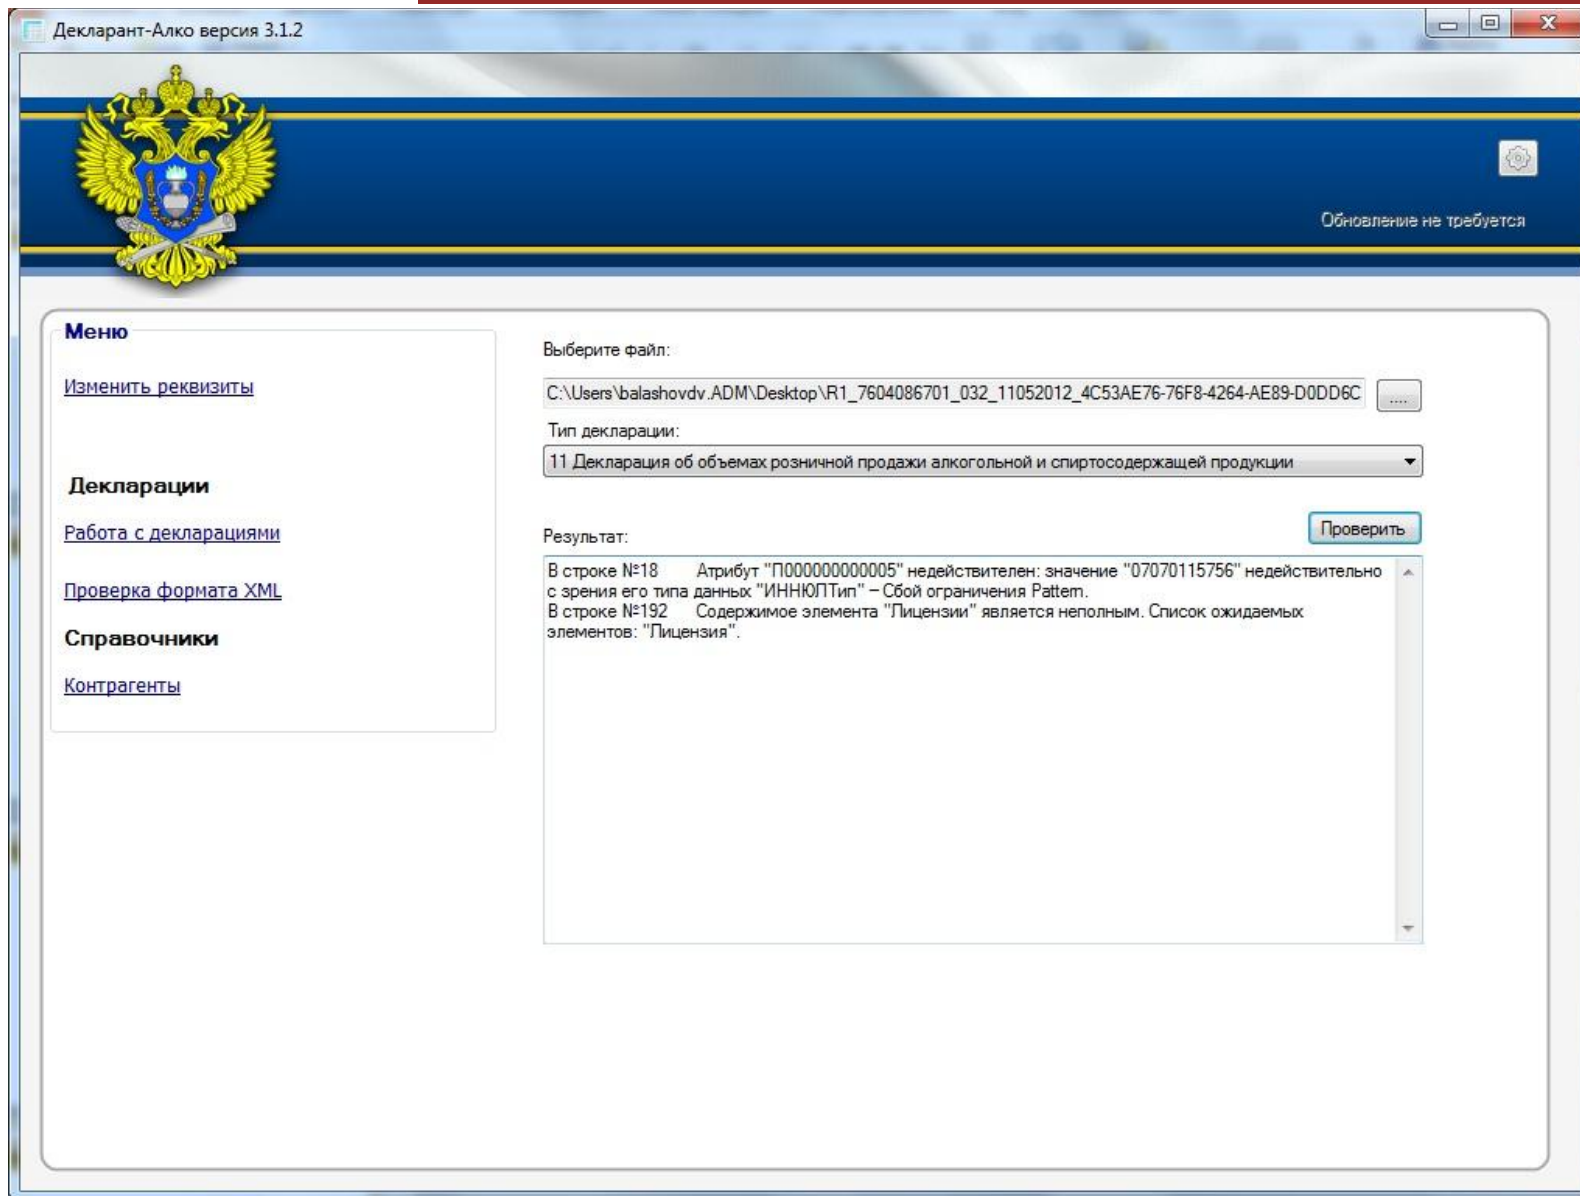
Декларант-Алко версия 3.1.2

Обновление не требуется

Меню

Изменить реквизиты

Декларации

Работа с декларациями

Проверка формата XML

Справочники

Контрагенты

Выберите файл:

C:\Users\balashovdv.ADM\Desktop\R1_7604086701_032_11052012_4C53AE76-76F8-4264-AE89-D0DD6C

....

Тип декларации:

11 Декларация об объемах розничной продажи алкогольной и спиртосодержащей продукции

Результат:

Проверить

В строке №18 Атрибут "П000000000005" недействителен: значение "07070115756" недействительно с зрения его типа данных "ИННЮЛТип" – Сбой ограничения Pattern.
В строке №192 Содержимое элемента "Лицензии" является неполным. Список ожидаемых элементов: "Лицензия".